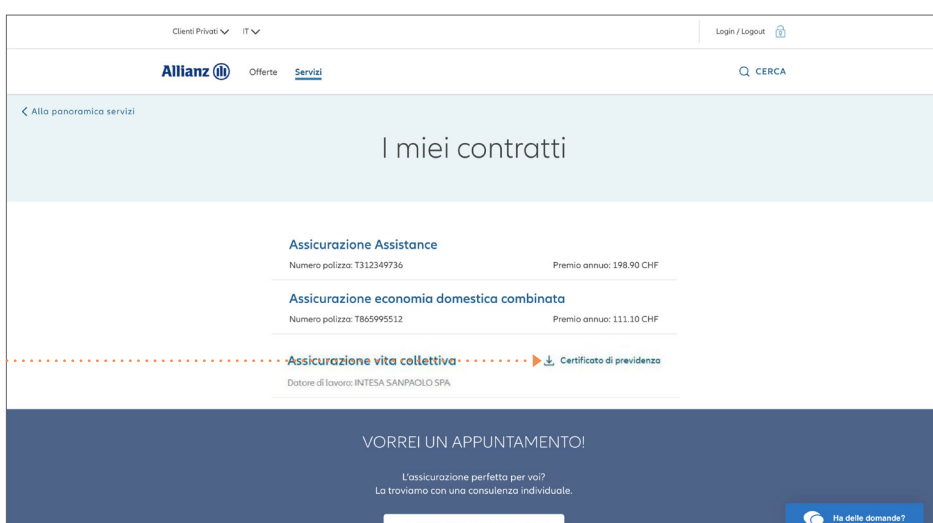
Clienti Privati IT

Login / Logout

Allianz Offerte Servizi

CERCA

Alla panoramica servizi

I miei contratti

Assicurazione Assistance
Numero polizza: T312349736
Premio annuo: 198.90 CHF

Assicurazione economia domestica combinata
Numero polizza: T865995512
Premio annuo: 111.10 CHF

Assicurazione vita collettiva
Certificato di previdenza
Datore di lavoro: INTESA SANPAOLO SPA

VORREI UN APPUNTAMENTO!

L'assicurazione perfetta per voi?
La troviamo con una consulenza individuale.

Ha delle domande?